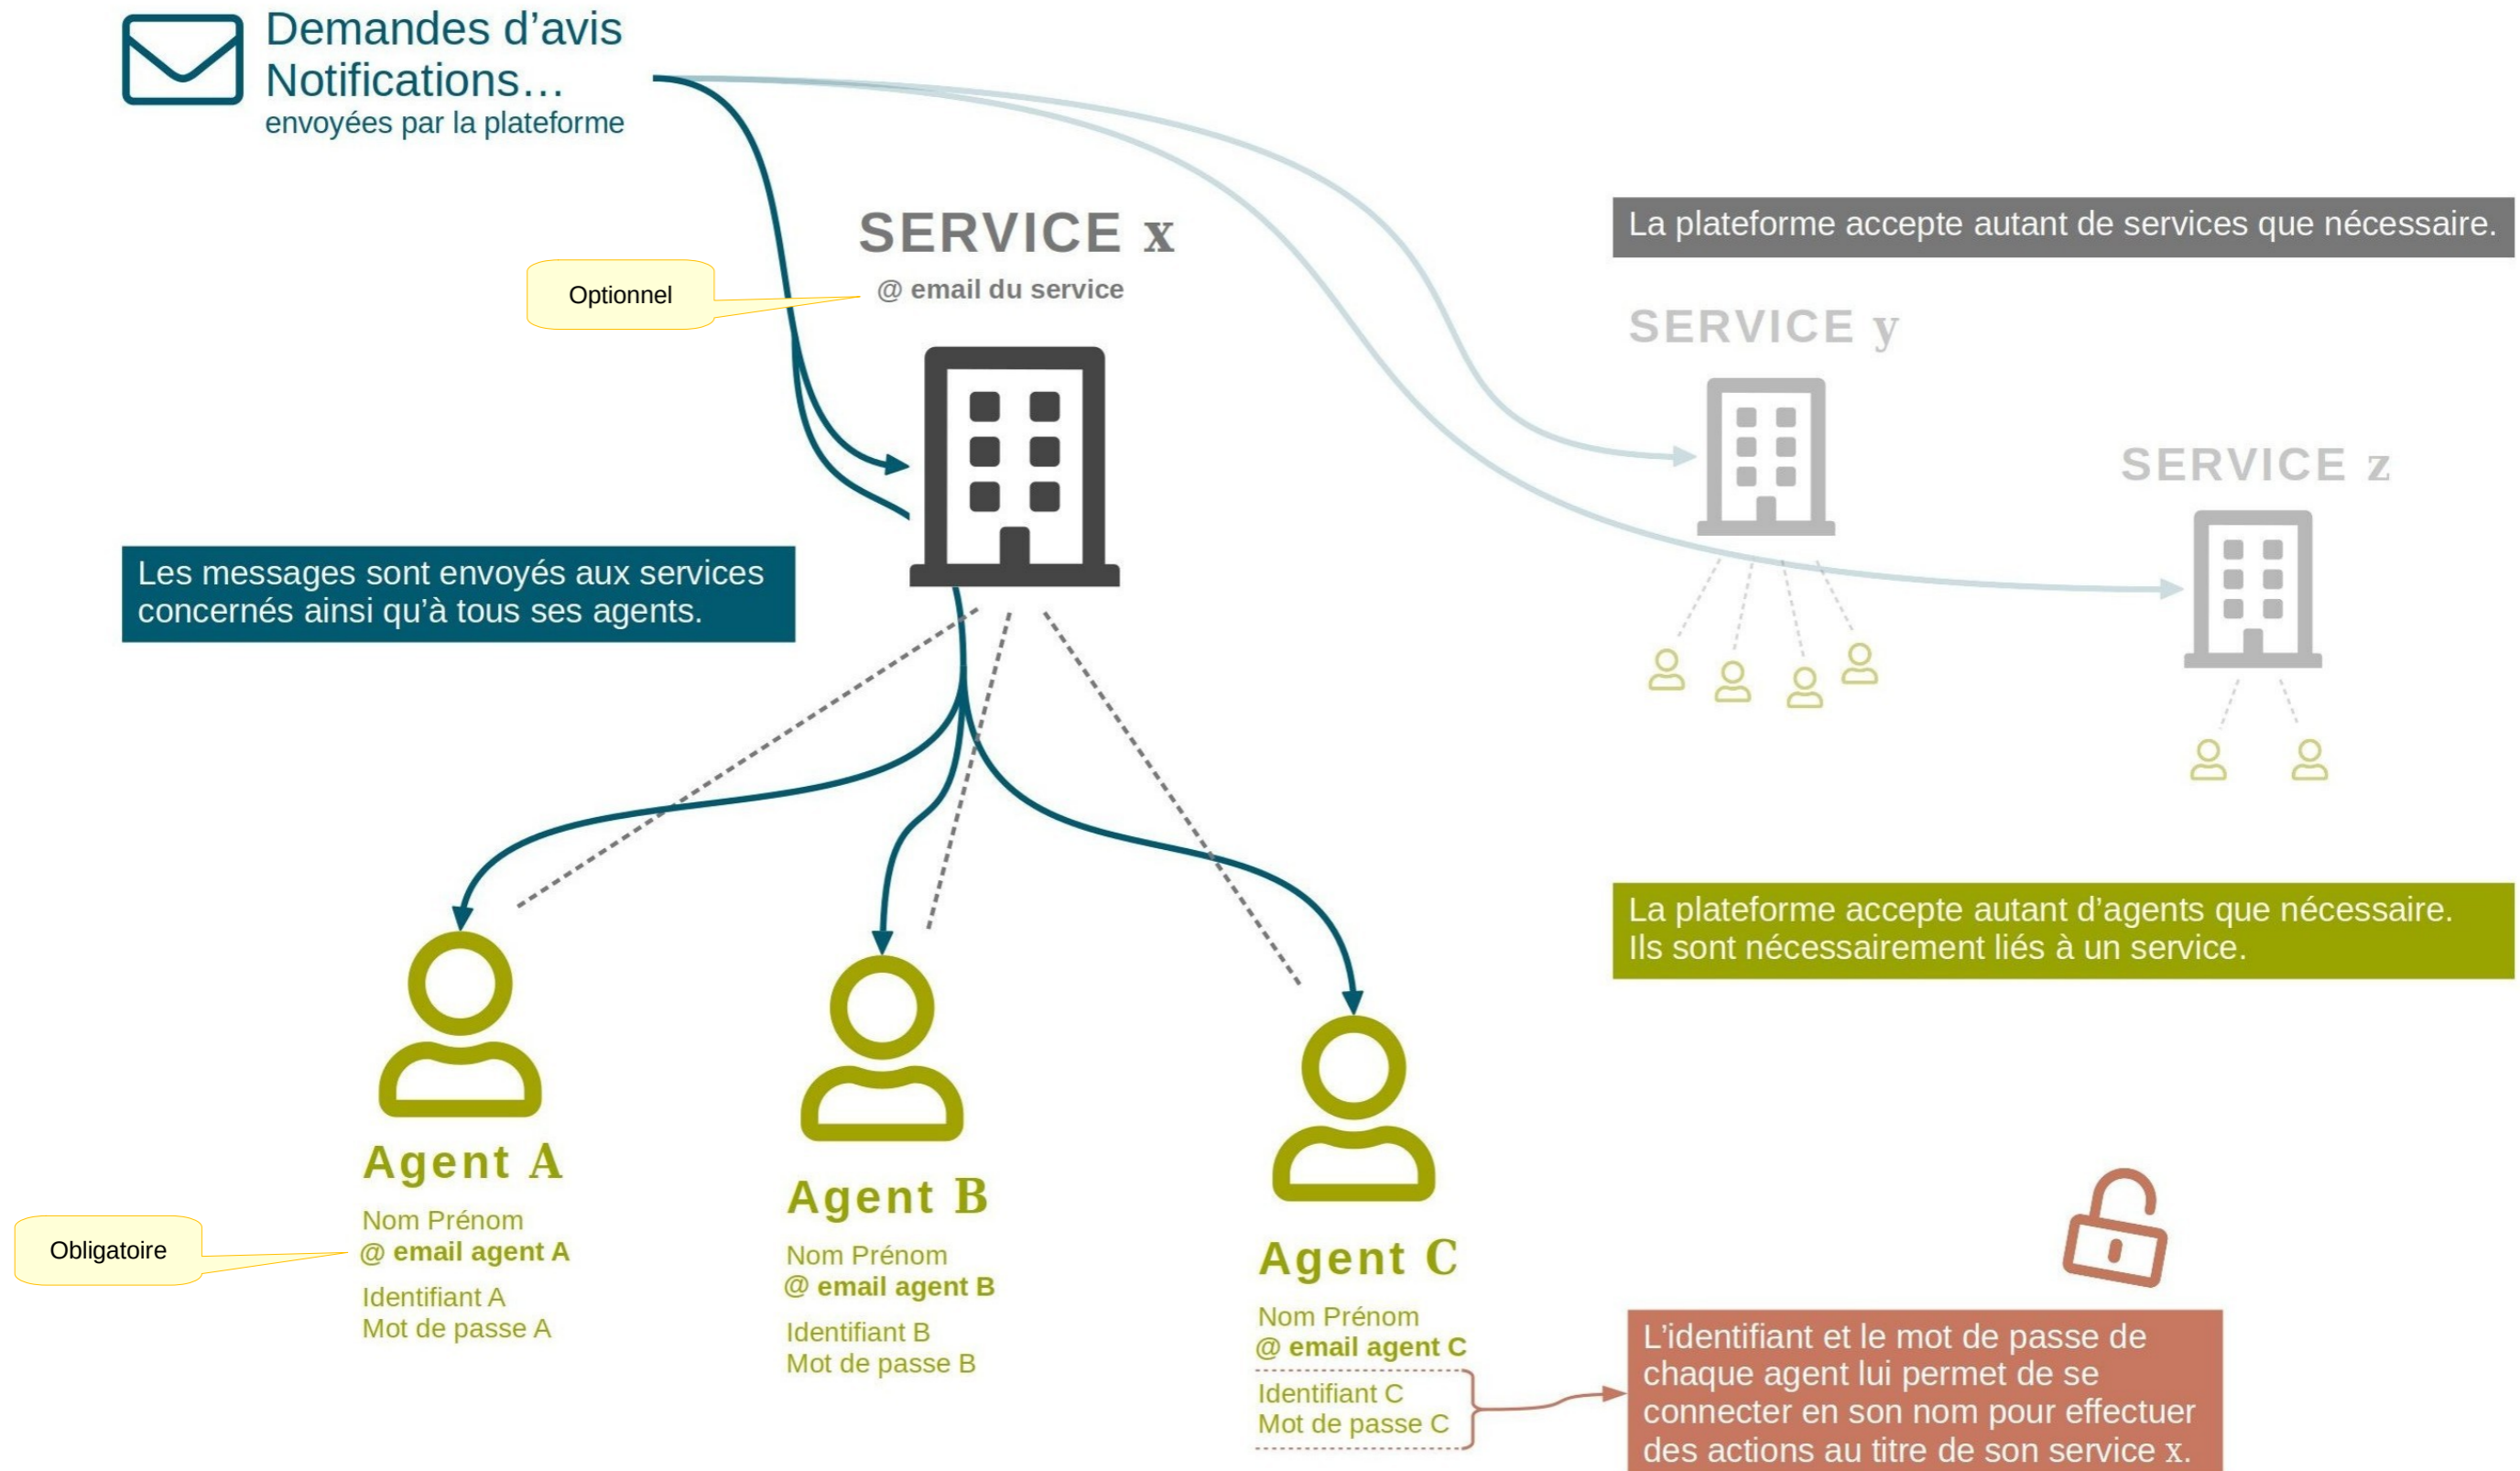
Demandes d’avis
Notifications…
envoyées par la plateforme

SERVICE x
@ email du service

Optionnel

La plateforme accepte autant de services que nécessaire.

SERVICE y

SERVICE z

Les messages sont envoyés aux services concernés ainsi qu’à tous ses agents.

La plateforme accepte autant d’agents que nécessaire. Ils sont nécessairement liés à un service.

Agent A
Nom Prénom
@ email agent A
Identifiant A
Mot de passe A

Obligatoire

Agent B
Nom Prénom
@ email agent B
Identifiant B
Mot de passe B

Agent C
Nom Prénom
@ email agent C
Identifiant C
Mot de passe C

L’identifiant et le mot de passe de chaque agent lui permet de se connecter en son nom pour effectuer des actions au titre de son service x.